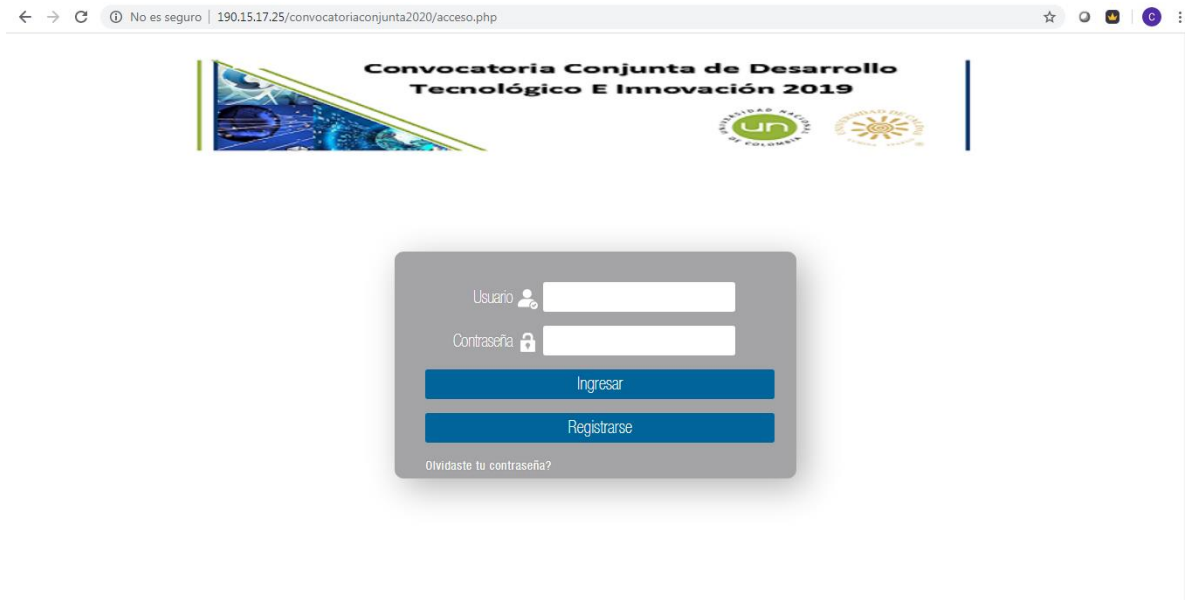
No es seguro | 190.15.17.25/convocatoriaconjunta2020/acceso.php

C

Convocatoria Conjunta de Desarrollo Tecnológico E Innovación 2019

UNIVERSIDAD NACIONAL DE COLOMBIA
un
UNIVERSIDAD DE CALDAS

Usuario

Contraseña

Ingresar

Registrarse

Olvidaste tu contraseña?